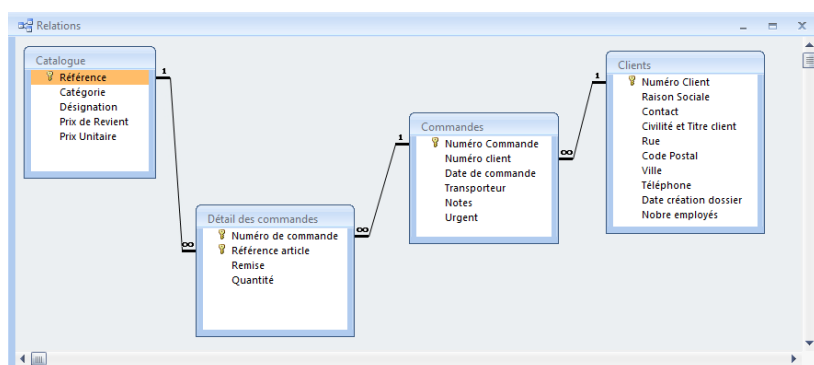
Relations

Catalogue
Référence
Catégorie
Désignation
Prix de Revient
Prix Unitaire

1

∞

Détail des commandes
Numéro de commande
Référence article
Remise
Quantité

∞

1

Commandes
Numéro Commande
Numéro client
Date de commande
Transporteur
Notes
Urgent

∞

1

Clients
Numéro Client
Raison Sociale
Contact
Civilité et Titre client
Rue
Code Postal
Ville
Téléphone
Date création dossier
Nobre employés